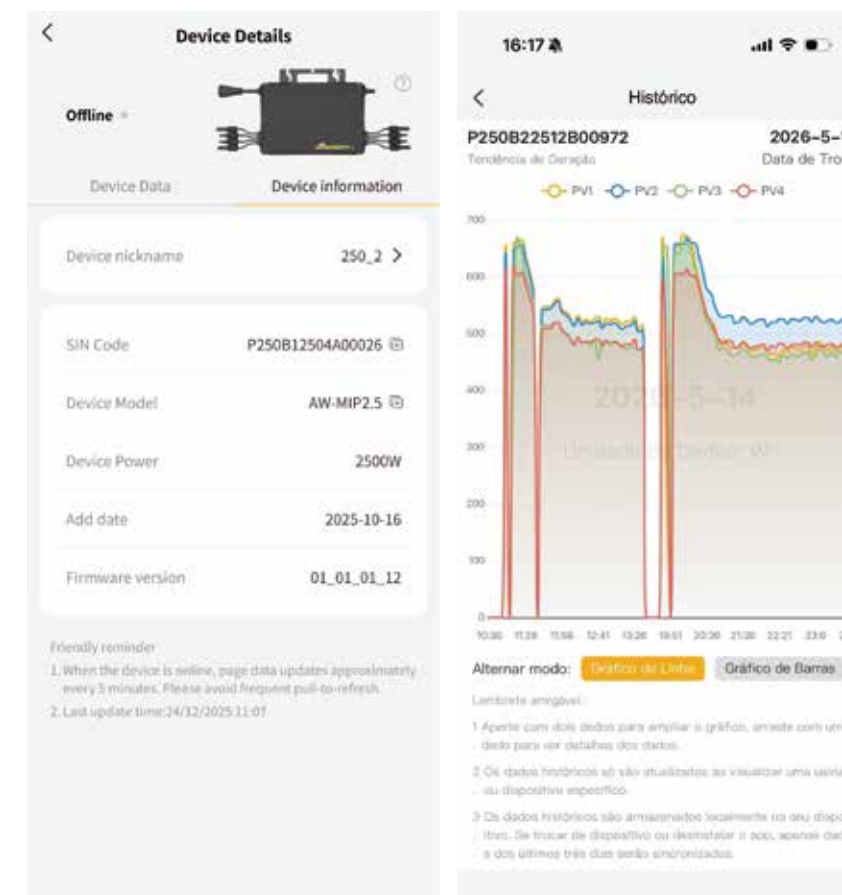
<
Device Details

Offline

Device Data
Device information

Device nickname
250_2 >

SIN Code
P250B12504A00026

Device Model
AW-MIP2.5

Device Power
2500W

Add date
2025-10-16

Firmware version
01_01_01_12

Friendly reminder
1. When the device is online, page data updates approximately every 5 minutes. Please avoid frequent pull-to-refresh.
2. Last update time:24/12/2025 11:07

16:17

<
Histórico

P250B22512B00972
2026-5-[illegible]
Tendência de Geração
Data de Tro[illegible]

PV1 PV2 PV3 PV4

700
600
500
400
300
200
100
0

2026-5-14
Unidade: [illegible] Wh

10:36 11:28 11:56 12:41 13:26 14:01 20:36 21:36 22:21 23:6 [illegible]

Alternar modo:
Gráfico de Linha
Gráfico de Barras

Lembrete amigável:
1 Aperte com dois dedos para ampliar o gráfico, arraste com um dedo para ver detalhes dos dados.
2 Os dados históricos só são atualizados ao visualizar uma usina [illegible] ou dispositivo específico.
3 Os dados históricos são armazenados localmente no seu dispo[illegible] itivo. Se trocar de dispositivo ou desinstalar o app, apenas dad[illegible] a dos últimos três dias serão sincronizados.